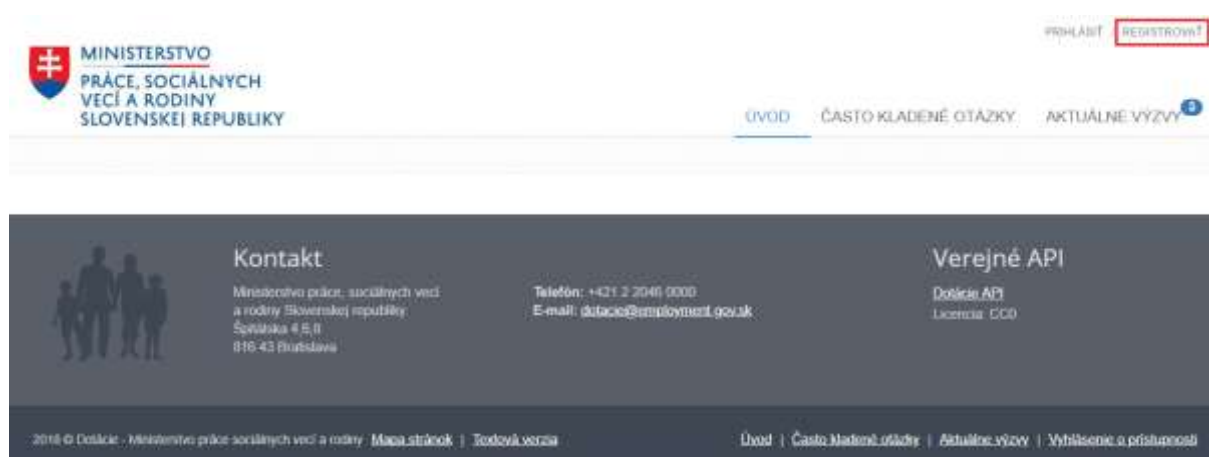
MINISTERSTVO
PRÁCE, SOCIÁLNYCH VECÍ A RODINY SLOVENSKEJ REPUBLIKY

PRIHLÁSIŤ REGISTROVAŤ

ÚVOD ČASTO KLADENÉ OTÁZKY AKTUÁLNE VÝZVY 0

Kontakt

Ministerstvo práce, sociálnych vecí a rodiny Slovenskej republiky
Špitálska 4,6,8
816 43 Bratislava

Telefón: +421 2 2046 0000
E-mail: dotacie@employment.gov.sk

Verejné API

Dotácie API
Licencia: CC0

2018 © Dotácie - Ministerstvo práce sociálnych vecí a rodiny Mapa stránok | Textová verzia

Úvod | Často kladené otázky | Aktuálne výzvy | Vyhlásenie o prístupnosti